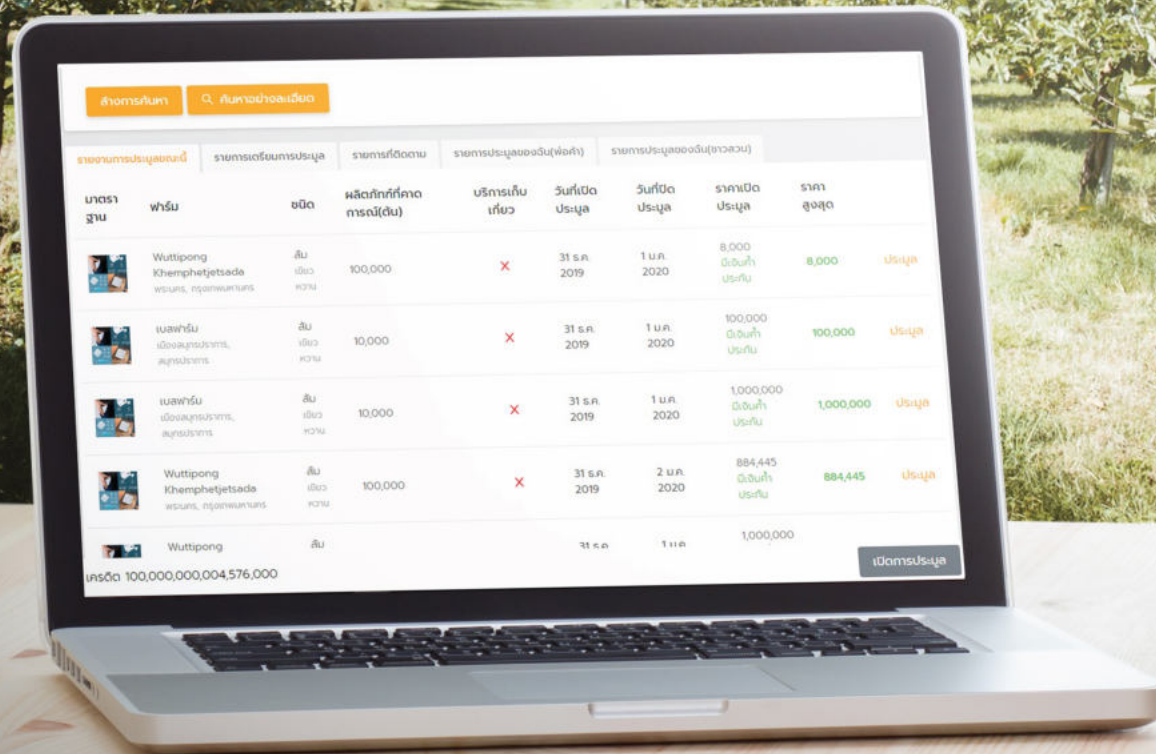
ล้างการค้นหา

ค้นหาอย่างละเอียด

รายงานการประมูลขณะนี้ | รายการเตรียมการประมูล | รายการที่ติดตาม | รายการประมูลของฉัน(พ่อค้า) | รายการประมูลของฉัน(ชาวสวน)

| มาตรา ฐาน | ฟาร์ม | ชนิด | ผลิตภัณฑ์ที่คาดการณ์(ตัน) | บริการเก็บเกี่ยว | วันที่เปิดประมูล | วันที่ปิดประมูล | ราคาเปิดประมูล | ราคาสูงสุด | |
|---|---|---|---|---|---|---|---|---|---|
| | Wuttipong Khemphetjetsada พระนคร, กรุงเทพมหานคร | ส้ม เขียวหวาน | 100,000 | ✕ | 31 ธ.ค. 2019 | 1 ม.ค. 2020 | 8,000 มีเงินค้ำประกัน | 8,000 | ประมูล |
| | เบลฟาร์ม เมืองสมุทรปราการ, สมุทรปราการ | ส้ม เขียวหวาน | 10,000 | ✕ | 31 ธ.ค. 2019 | 1 ม.ค. 2020 | 100,000 มีเงินค้ำประกัน | 100,000 | ประมูล |
| | เบลฟาร์ม เมืองสมุทรปราการ, สมุทรปราการ | ส้ม เขียวหวาน | 10,000 | ✕ | 31 ธ.ค. 2019 | 1 ม.ค. 2020 | 1,000,000 มีเงินค้ำประกัน | 1,000,000 | ประมูล |
| | Wuttipong Khemphetjetsada พระนคร, กรุงเทพมหานคร | ส้ม เขียวหวาน | 100,000 | ✕ | 31 ธ.ค. 2019 | 2 ม.ค. 2020 | 884,445 มีเงินค้ำประกัน | 884,445 | ประมูล |
| | Wuttipong | ส้ม | | | 31 ธ.ค. | 1 ม.ค. | 1,000,000 | | |

เครดิต 100,000,000,004,576,000

เปิดการประมูล